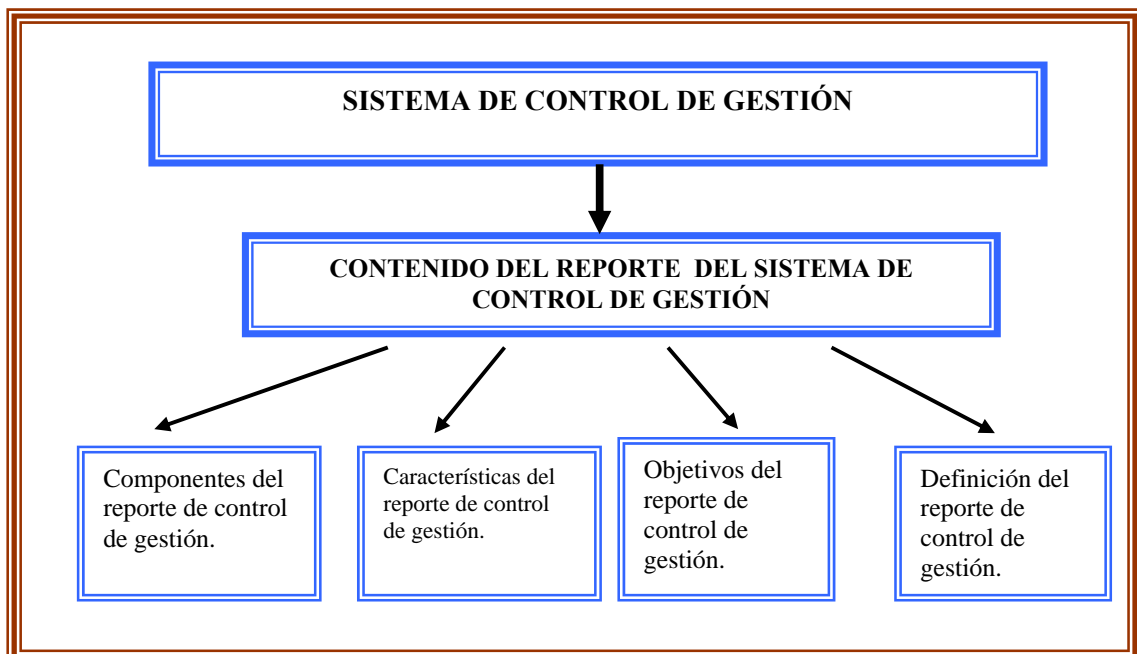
SISTEMA DE CONTROL DE GESTIÓN

CONTENIDO DEL REPORTE DEL SISTEMA DE CONTROL DE GESTIÓN

Componentes del reporte de control de gestión.

Características del reporte de control de gestión.

Objetivos del reporte de control de gestión.

Definición del reporte de control de gestión.